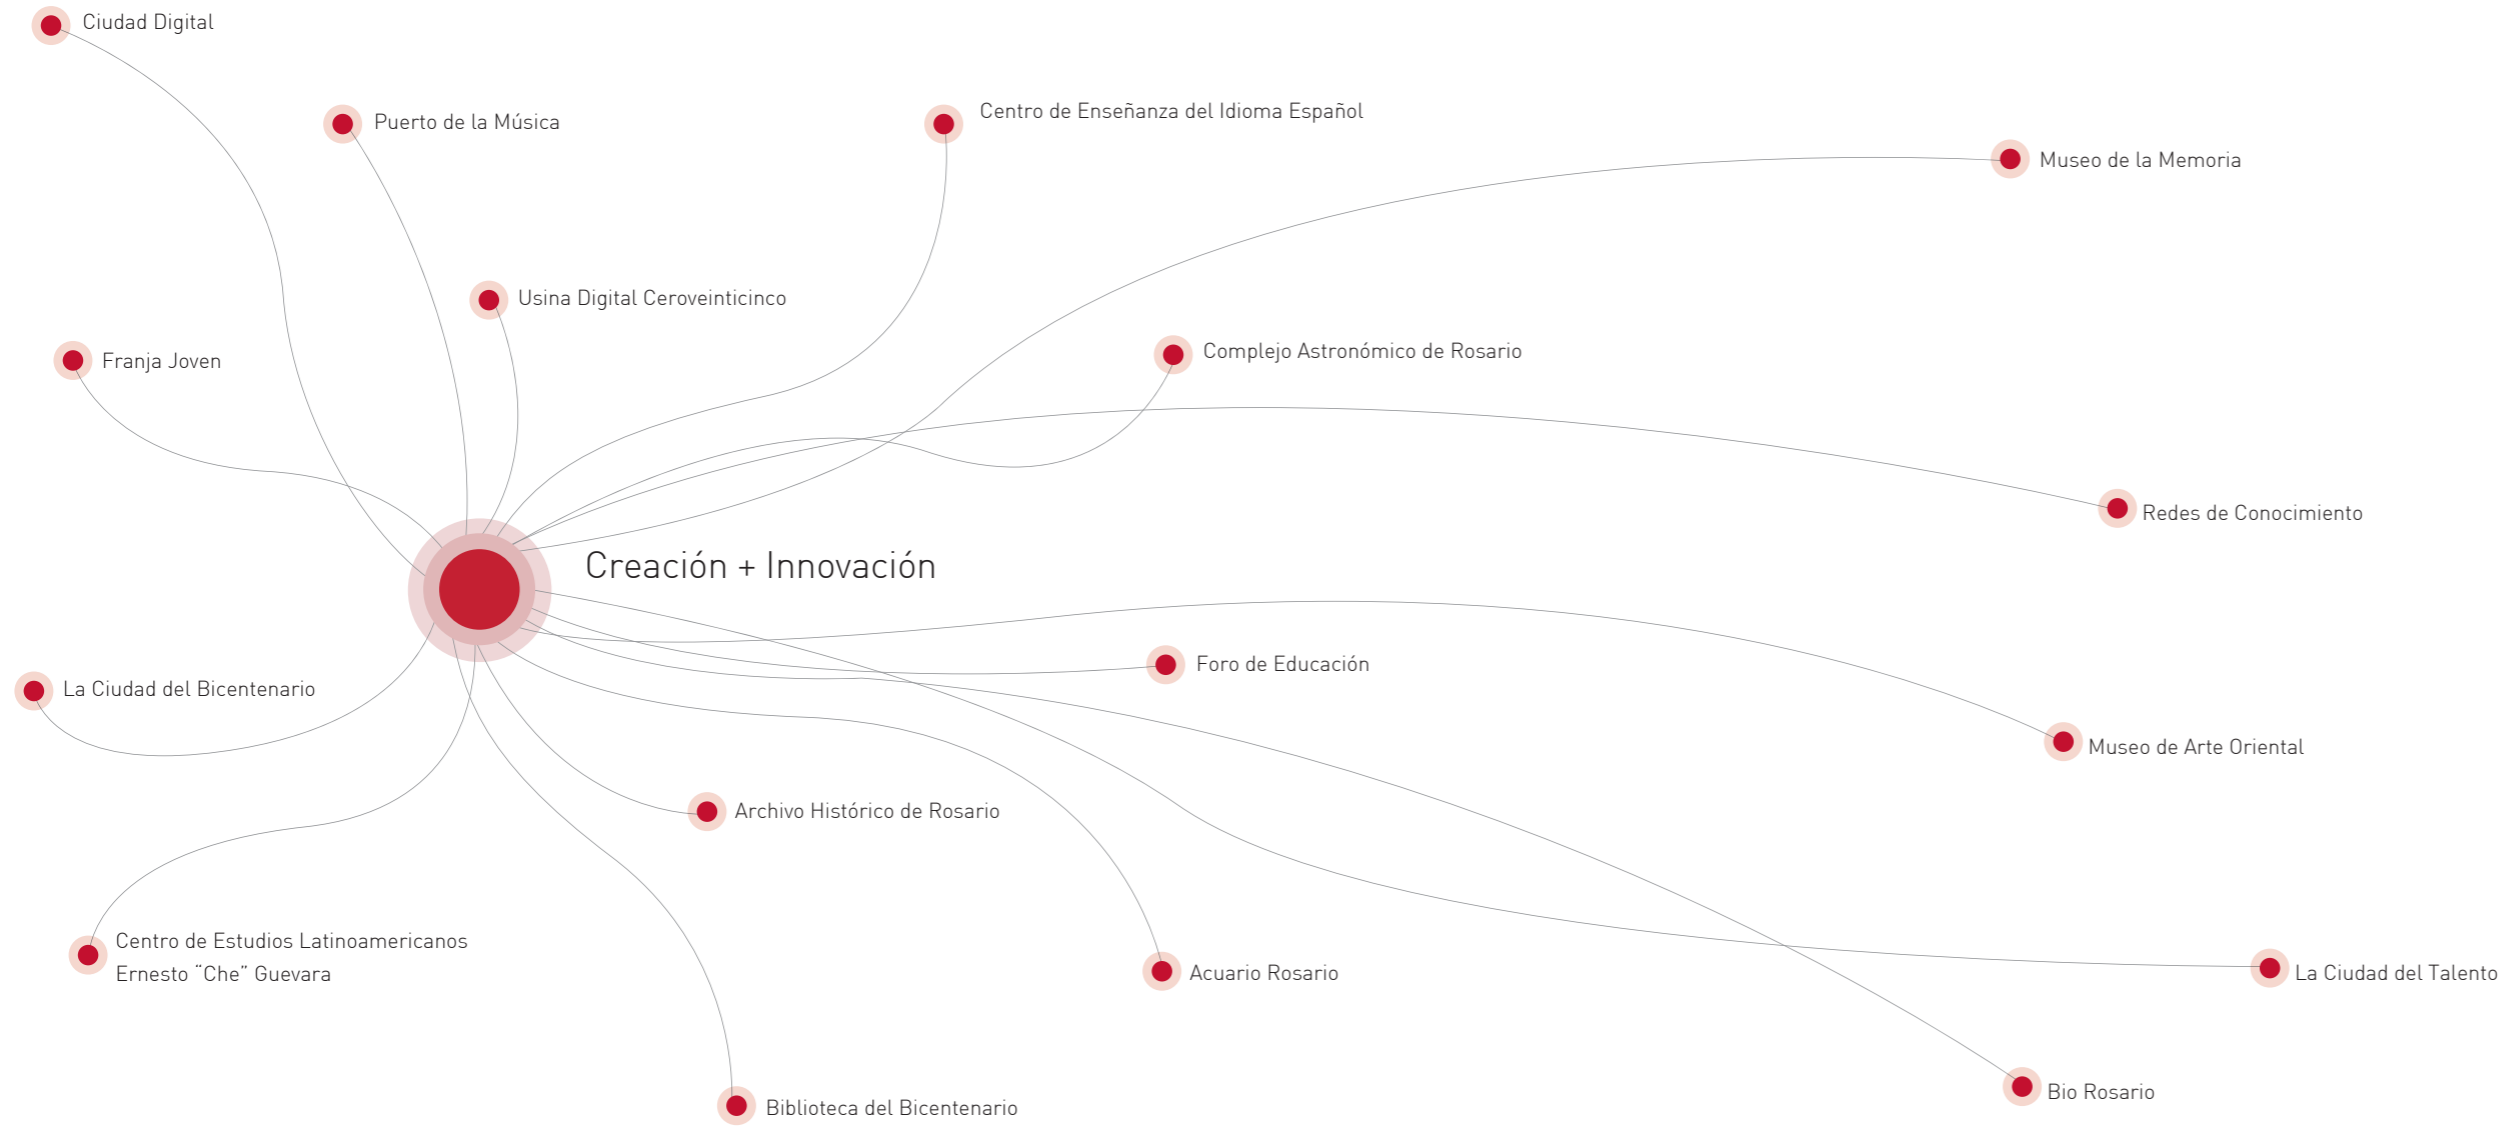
Ciudad Digital

Puerto de la Música

Centro de Enseñanza del Idioma Español

Museo de la Memoria

Usina Digital Ceroveinticinco

Franja Joven

Complejo Astronómico de Rosario

Redes de Conocimiento

Creación + Innovación

Foro de Educación

La Ciudad del Bicentenario

Museo de Arte Oriental

Archivo Histórico de Rosario

Centro de Estudios Latinoamericanos Ernesto "Che" Guevara

Acuario Rosario

La Ciudad del Talento

Bio Rosario

Biblioteca del Bicentenario